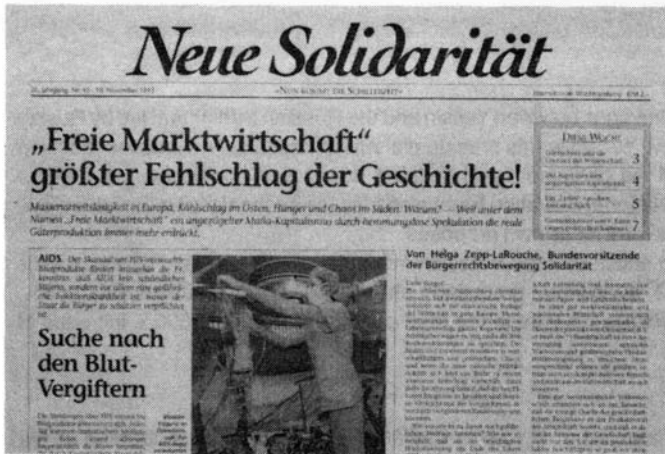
Neue Solidarität

20. Jahrgang Nr. 45 · 10. November 1993 »Nun kommt die Schreckenszeit« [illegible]

„Freie Marktwirtschaft" größter Fehlschlag der Geschichte!

Massenarbeitslosigkeit in Europa, Kahlschlag im Osten, Hunger und Chaos im Süden. Warum? — Weil unter dem Namen „Freie Marktwirtschaft" ein ungezügelter Mafia-Kapitalismus durch hemmungslose Spekulation die reale Güterproduktion immer mehr erdrückt.

Diese Woche
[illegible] 3
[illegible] 4
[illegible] 5
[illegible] 7

AIDS. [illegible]

Suche nach den Blut-Vergiftern

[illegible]

Von Helga Zepp-LaRouche, Bundesvorsitzende der Bürgerrechtsbewegung Solidarität

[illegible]